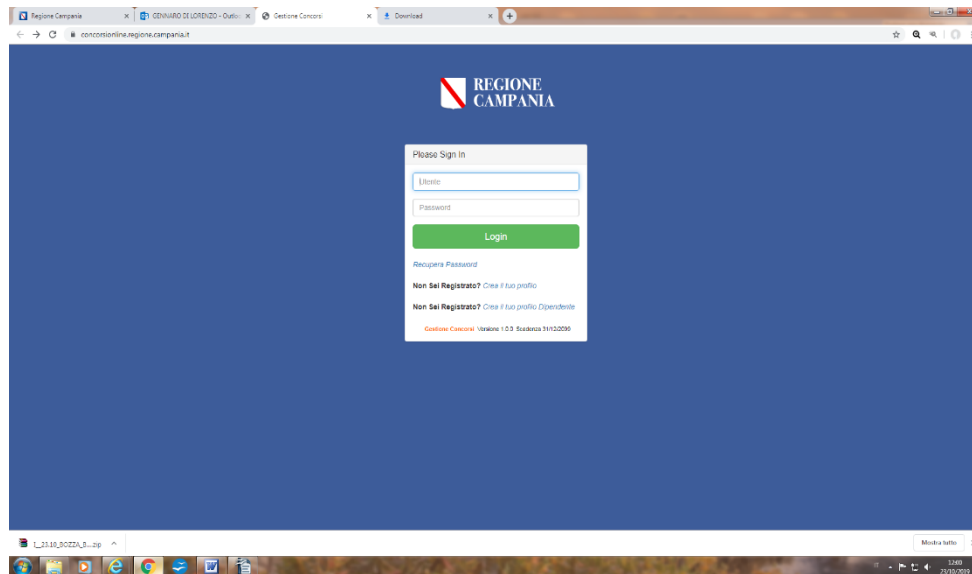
Regione Campania ×
GENNARO DI LORENZO - Outlo ×
Gestione Concorsi ×
Download ×

concorsionline.regione.campania.it

REGIONE CAMPANIA

Please Sign In

Utente

Password

Login

Recupera Password

Non Sei Registrato? Crea il tuo profilo

Non Sei Registrato? Crea il tuo profilo Dipendente

Gestione Concorsi Versione 1.0.0 Scadenza 31/12/2099

1_23.10_BOZZA_B....zip ^

Mostra tutto

12:00
23/10/2019